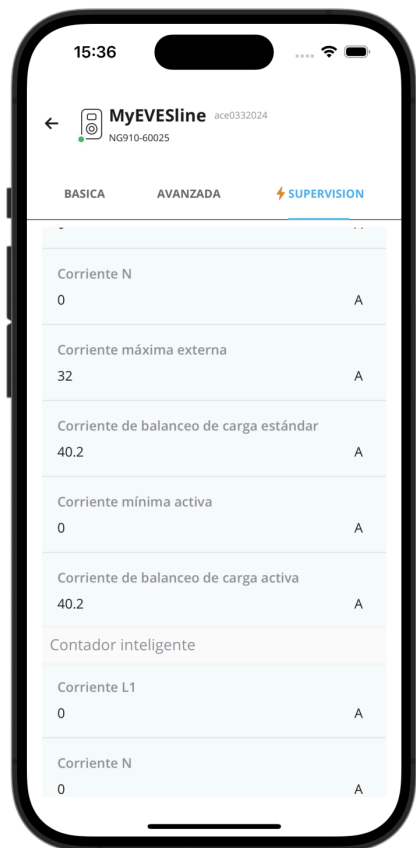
15:36

MyEVESline ace0332024
NG910-60025

BASICA AVANZADA SUPERVISION

Corriente N
0 A

Corriente máxima externa
32 A

Corriente de balanceo de carga estándar
40.2 A

Corriente mínima activa
0 A

Corriente de balanceo de carga activa
40.2 A

Contador inteligente

Corriente L1
0 A

Corriente N
0 A